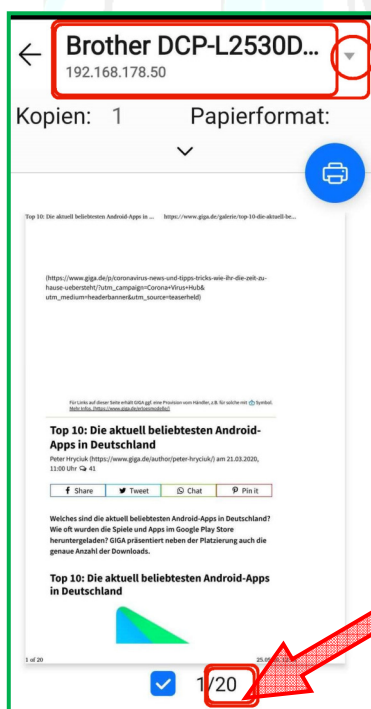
Brother DCP-L2530D...
192.168.178.50

Kopien: 1

Papierformat:

Top 10: Die aktuell beliebtesten Android-Apps in ... https://www.giga.de/galerie/top-10-die-aktuell-be...

(https://www.giga.de/p/coronavirus-news-und-tipps-tricks-wie-ihr-die-zeit-zu-hause-uebersteht/?utm_campaign=Corona+Virus+Hub&utm_medium=headerbanner&utm_source=teaserheld)

Für Links auf dieser Seite erhält GIGA ggf. eine Provision vom Händler, z.B. für solche mit Symbol. Mehr Infos. (https://www.giga.de/artikel/publisher)

Top 10: Die aktuell beliebtesten Android-Apps in Deutschland

Peter Hryciuk (https://www.giga.de/author/peter-hryciuk/) am 21.03.2020, 11:00 Uhr 41

Share Tweet Chat Pin it

Welches sind die aktuell beliebtesten Android-Apps in Deutschland? Wie oft wurden die Spiele und Apps im Google Play Store heruntergeladen? GIGA präsentiert neben der Platzierung auch die genaue Anzahl der Downloads.

Top 10: Die aktuell beliebtesten Android-Apps in Deutschland

1 of 20

25.0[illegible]

1/20